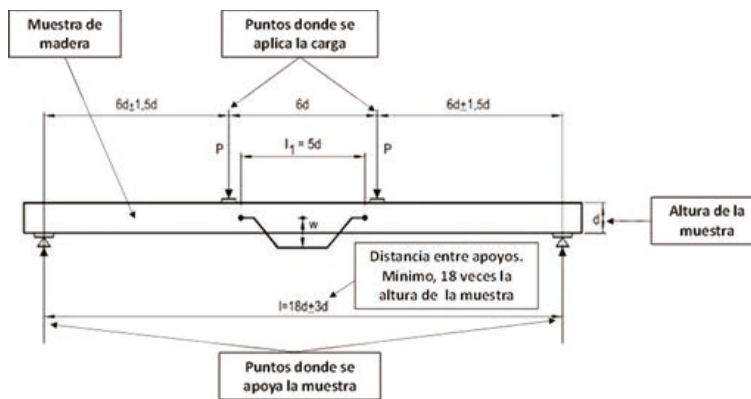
Muestra de madera

Puntos donde se aplica la carga

6d±1,5d

6d

6d±1,5d

$l_1 = 5d$

P

P

w

d

Altura de la muestra

Distancia entre apoyos. Mínimo, 18 veces la altura de la muestra

l=18d±3d

Puntos donde se apoya la muestra